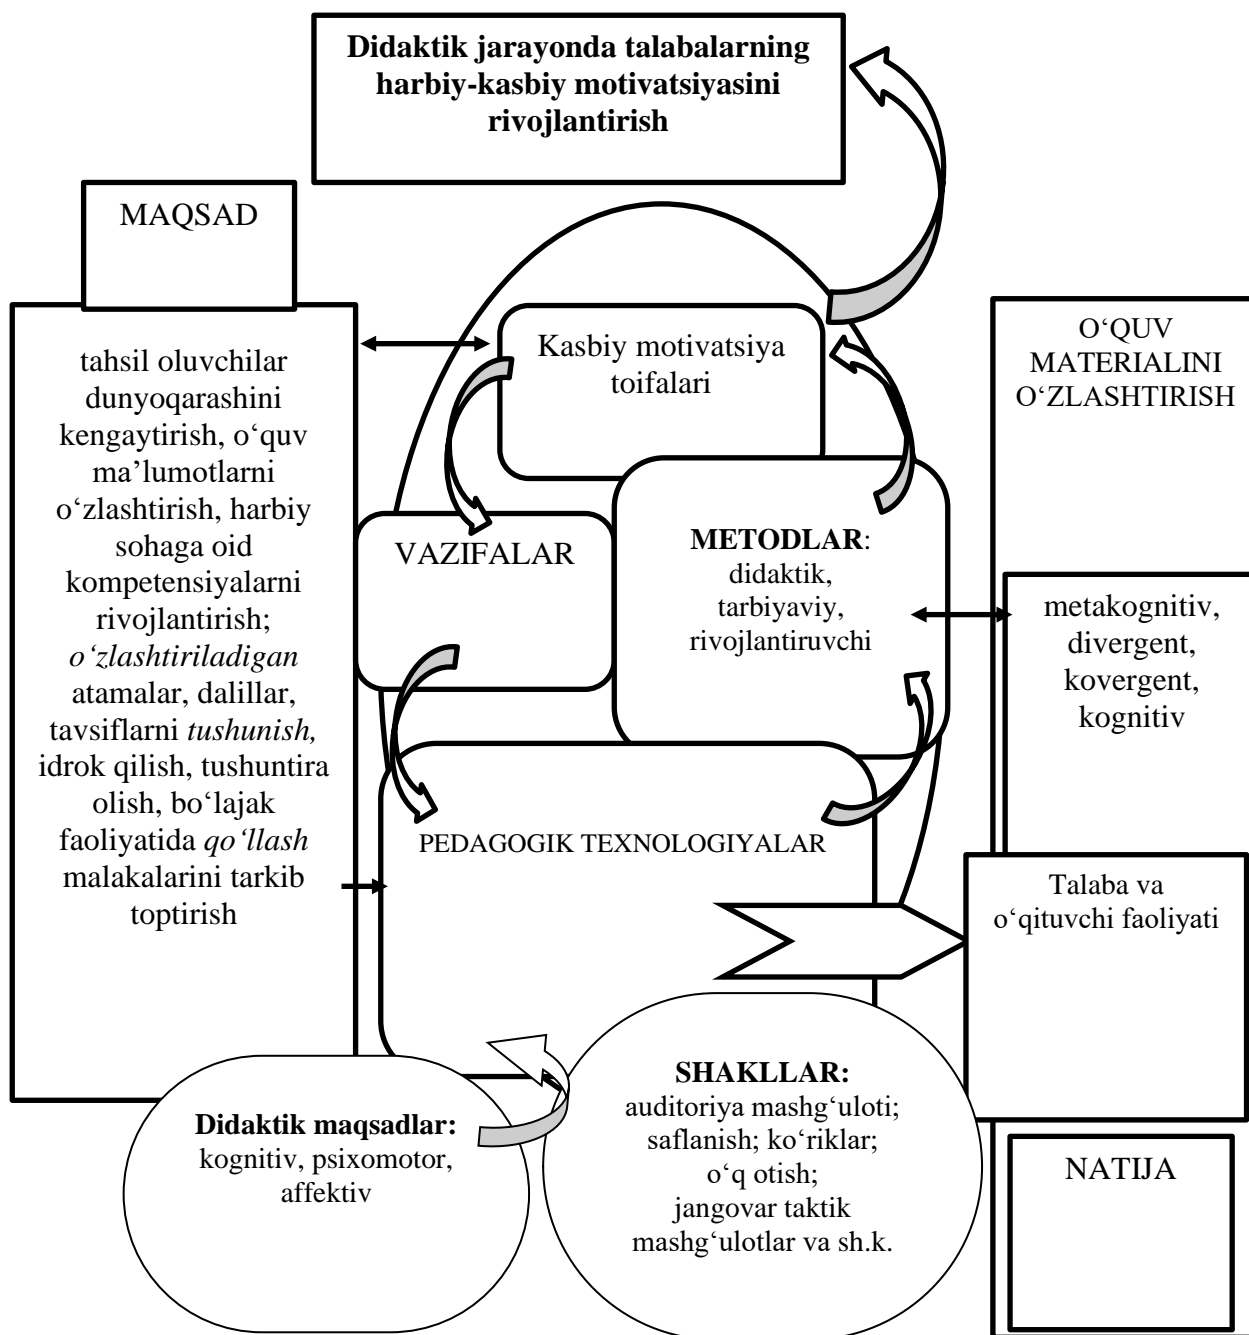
**Didaktik jarayonda talabalarning harbiy-kasbiy motivatsiyasini rivojlantirish**

MAQSAD

tahsil oluvchilar dunyoqarashini kengaytirish, o‘quv ma’lumotlarni o‘zlashtirish, harbiy sohaga oid kompetensiyalarni rivojlantirish; *o‘zlashtiriladigan* atamalar, dalillar, tavsiflarni *tushunish,* idrok qilish, tushuntira olish, bo‘lajak faoliyatida *qo‘llash* malakalarini tarkib toptirish

Kasbiy motivatsiya toifalari

VAZIFALAR

**METODLAR**: didaktik, tarbiyaviy, rivojlantiruvchi

O‘QUV MATERIALINI O‘ZLASHTIRISH

metakognitiv, divergent, kovergent, kognitiv

PEDAGOGIK TEXNOLOGIYALAR

Talaba va o‘qituvchi faoliyati

**Didaktik maqsadlar:** kognitiv, psixomotor, affektiv

**SHAKLLAR:** auditoriya mashg‘uloti; saflanish; ko‘riklar; o‘q otish; jangovar taktik mashg‘ulotlar va sh.k.

NATIJA